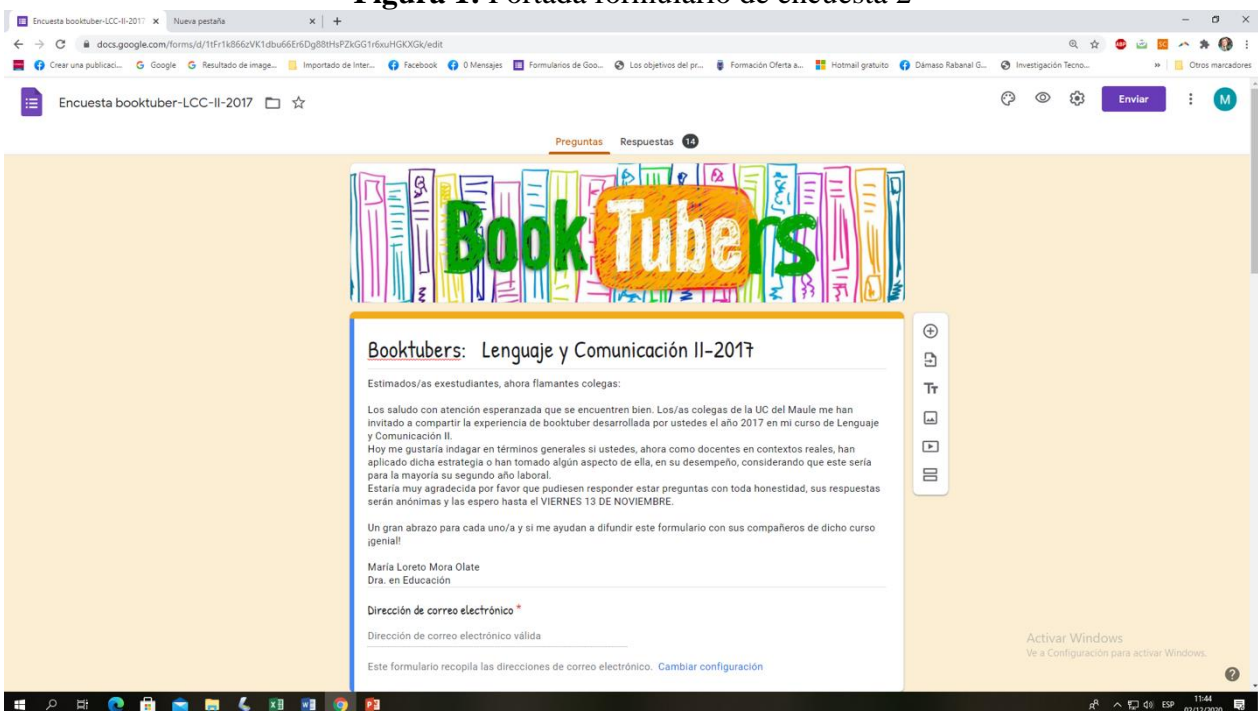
Figura 1. Portada formulario de encuesta 2

Encuesta booktuber-LCC-II-2017 × Nueva pestaña × +

docs.google.com/forms/d/1tFr1k866zVK1dbu66Er6Dg88tHsPZkGG1r6xuHGKXGk/edit

Crear una publicaci... Google Resultado de image... Importado de Inter... Facebook 0 Mensajes Formularios de Goo... Los objetivos del pr... Formación Oferta a... Hotmail gratuito Dámaso Rabanal G... Investigación Tecno... » Otros marcadores

Encuesta booktuber-LCC-II-2017

Enviar

M

Preguntas Respuestas 14

BOOK Tubers

Booktubers: Lenguaje y Comunicación II-2017

Estimados/as exestudiantes, ahora flamantes colegas:

Los saludo con atención esperanzada que se encuentren bien. Los/as colegas de la UC del Maule me han invitado a compartir la experiencia de booktuber desarrollada por ustedes el año 2017 en mi curso de Lenguaje y Comunicación II.
Hoy me gustaría indagar en términos generales si ustedes, ahora como docentes en contextos reales, han aplicado dicha estrategia o han tomado algún aspecto de ella, en su desempeño, considerando que este sería para la mayoría su segundo año laboral.
Estaría muy agradecida por favor que pudiesen responder estar preguntas con toda honestidad, sus respuestas serán anónimas y las espero hasta el VIERNES 13 DE NOVIEMBRE.

Un gran abrazo para cada uno/a y si me ayudan a difundir este formulario con sus compañeros de dicho curso ¡genial!

María Loreto Mora Olate
Dra. en Educación

Dirección de correo electrónico *

Dirección de correo electrónico válida

Este formulario recopila las direcciones de correo electrónico. Cambiar configuración

Activar Windows
Ve a Configuración para activar Windows.

ESP 11:44 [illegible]